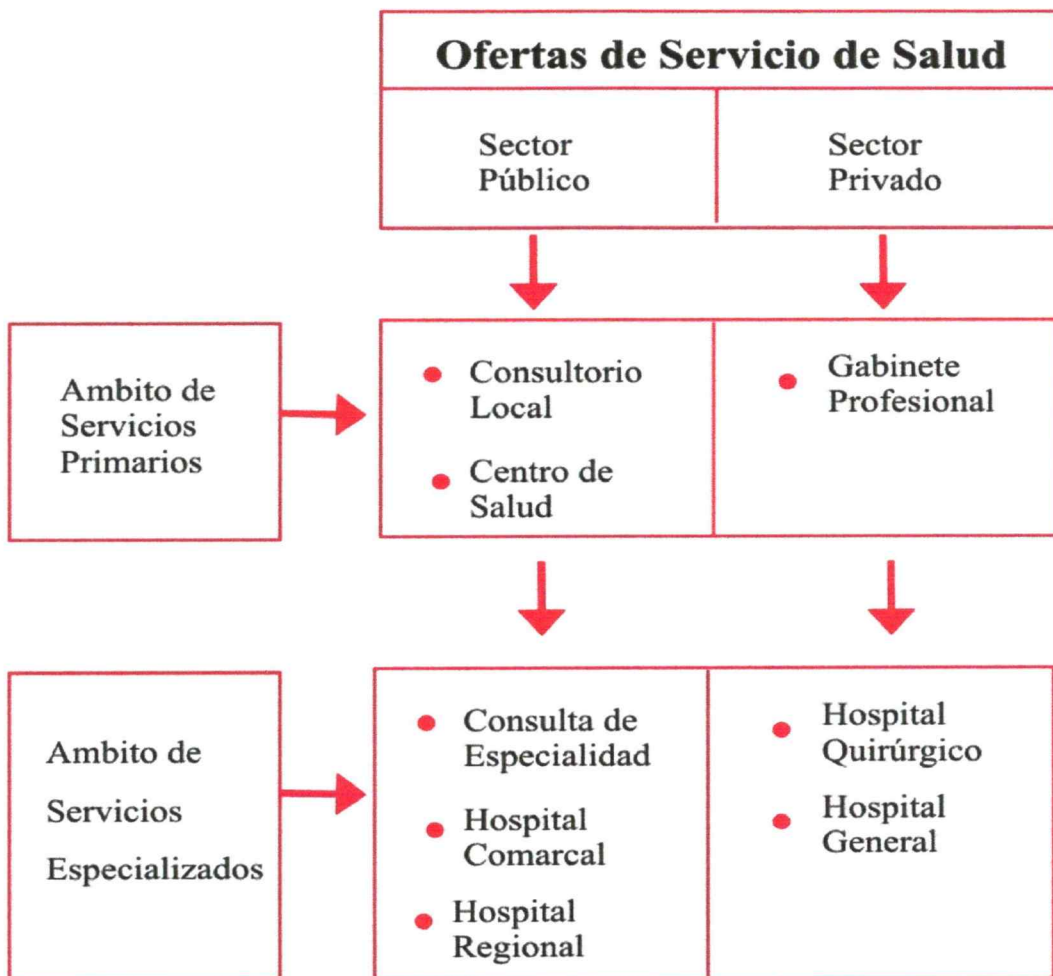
Ofertas de Servicio de Salud

| Sector Público | Sector Privado |
|---|---|

Ambito de Servicios Primarios

| • Consultorio Local<br>• Centro de Salud | • Gabinete Profesional |
|---|---|

Ambito de Servicios Especializados

| • Consulta de Especialidad<br>• Hospital Comarcal<br>• Hospital Regional | • Hospital Quirúrgico<br>• Hospital General |
|---|---|